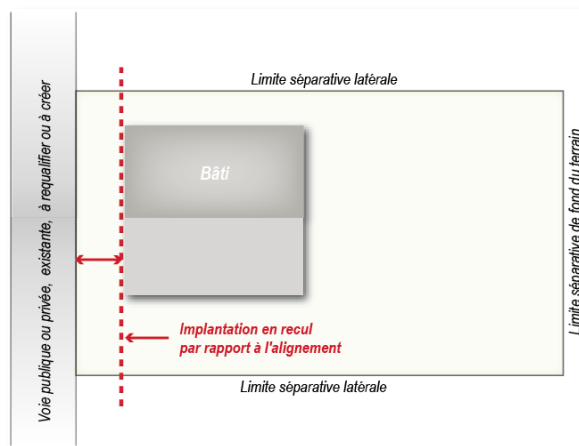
Limite sèparative latèrale

Voie publique ou privée, existante, à requalifier ou à créer

Bâti

Implantation en recul par rapport à l'alignement

Limite sèparative de fond du terrain

Limite sèparative latèrale